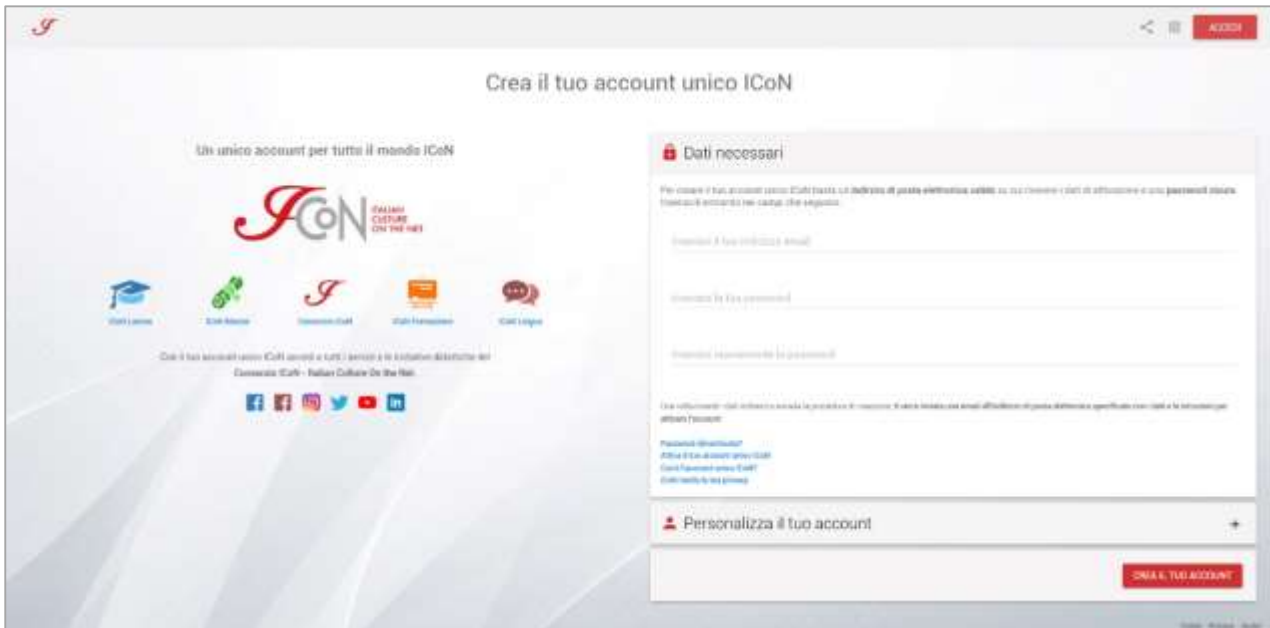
ACCEDI

Crea il tuo account unico ICoN

Un unico account per tutto il mondo ICoN

ICoN ITALIAN CULTURE ON THE NET

ICoN Lauree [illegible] Consorzio ICoN ICoN Formazione ICoN Lingua

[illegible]

Consorzio ICoN - Italian Culture On the Net.

Dati necessari

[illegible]

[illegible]

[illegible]

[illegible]

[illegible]

Password dimenticata?
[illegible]
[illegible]
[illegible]

Personalizza il tuo account

CREA IL TUO ACCOUNT

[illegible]